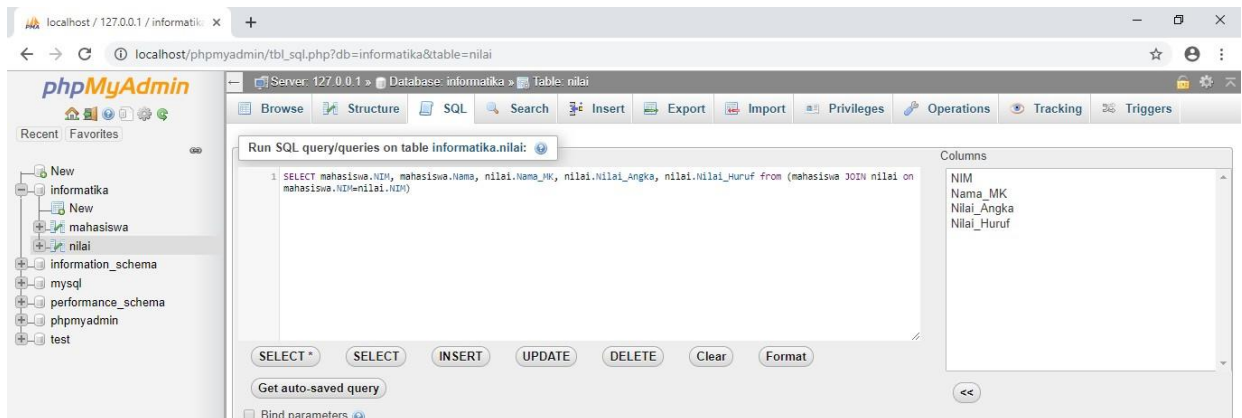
localhost / 127.0.0.1 / informatik ×
+
localhost/phpmyadmin/tbl_sql.php?db=informatika&table=nilai

phpMyAdmin
Recent Favorites
New
informatika
New
mahasiswa
nilai
information_schema
mysql
performance_schema
phpmyadmin
test

Server: 127.0.0.1 » Database: informatika » Table: nilai
Browse Structure SQL Search Insert Export Import Privileges Operations Tracking Triggers

Run SQL query/queries on table informatika.nilai:

1 SELECT mahasiswa.NIM, mahasiswa.Nama, nilai.Nama_MK, nilai.Nilai_Angka, nilai.Nilai_Huruf from (mahasiswa JOIN nilai on mahasiswa.NIM=nilai.NIM)

Columns
NIM
Nama_MK
Nilai_Angka
Nilai_Huruf

SELECT * SELECT INSERT UPDATE DELETE Clear Format
Get auto-saved query
<<
Bind parameters